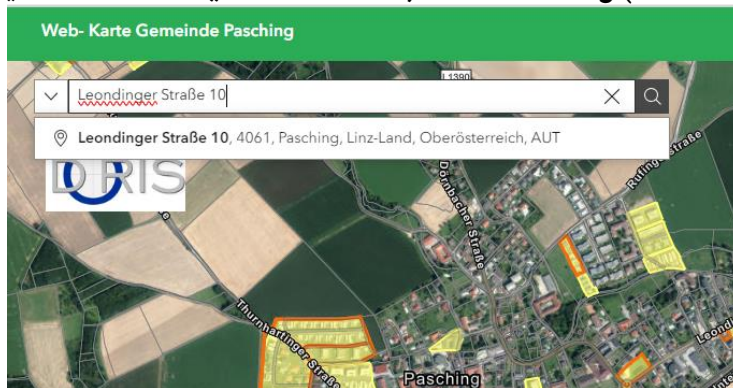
Web- Karte Gemeinde Pasching

L1390

Leondinger Straße 10

Leondinger Straße 10, 4061, Pasching, Linz-Land, Oberösterreich, AUT

DORIS

Dörnbacher Straße

Rufling Straße

Thurnharting Straße

Pasching

Leondinger Straße